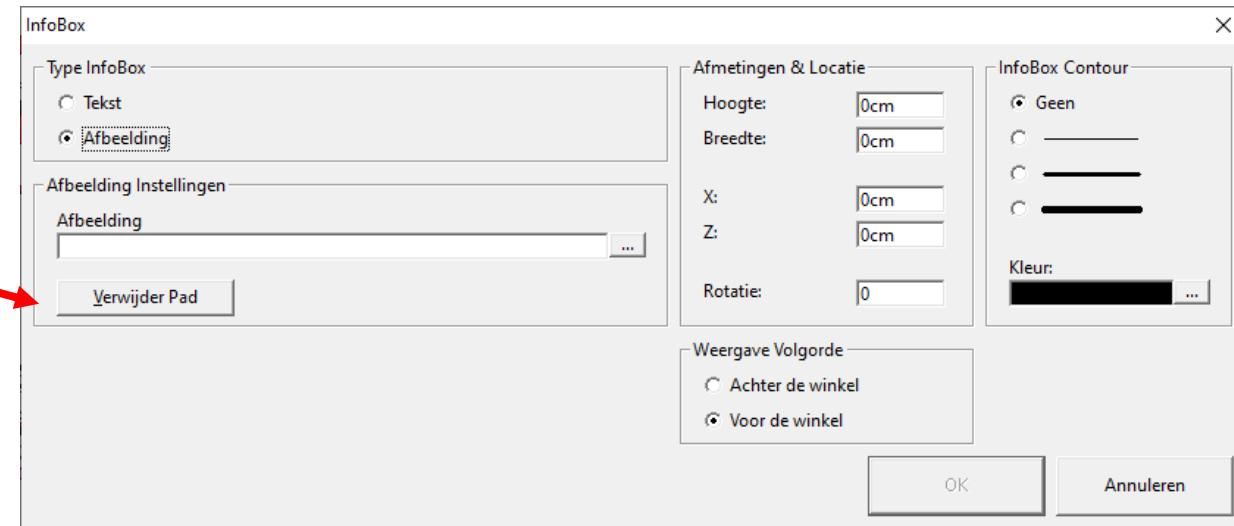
InfoBox

Type InfoBox
Tekst
Afbeelding

Afbeelding Instellingen
Afbeelding
...
Verwijder Pad

Afmetingen & Locatie
Hoogte: 0cm
Breedte: 0cm
X: 0cm
Z: 0cm
Rotatie: 0

InfoBox Contour
Geen
Kleur:
...

Weergave Volgorde
Achter de winkel
Voor de winkel

OK
Annuleren